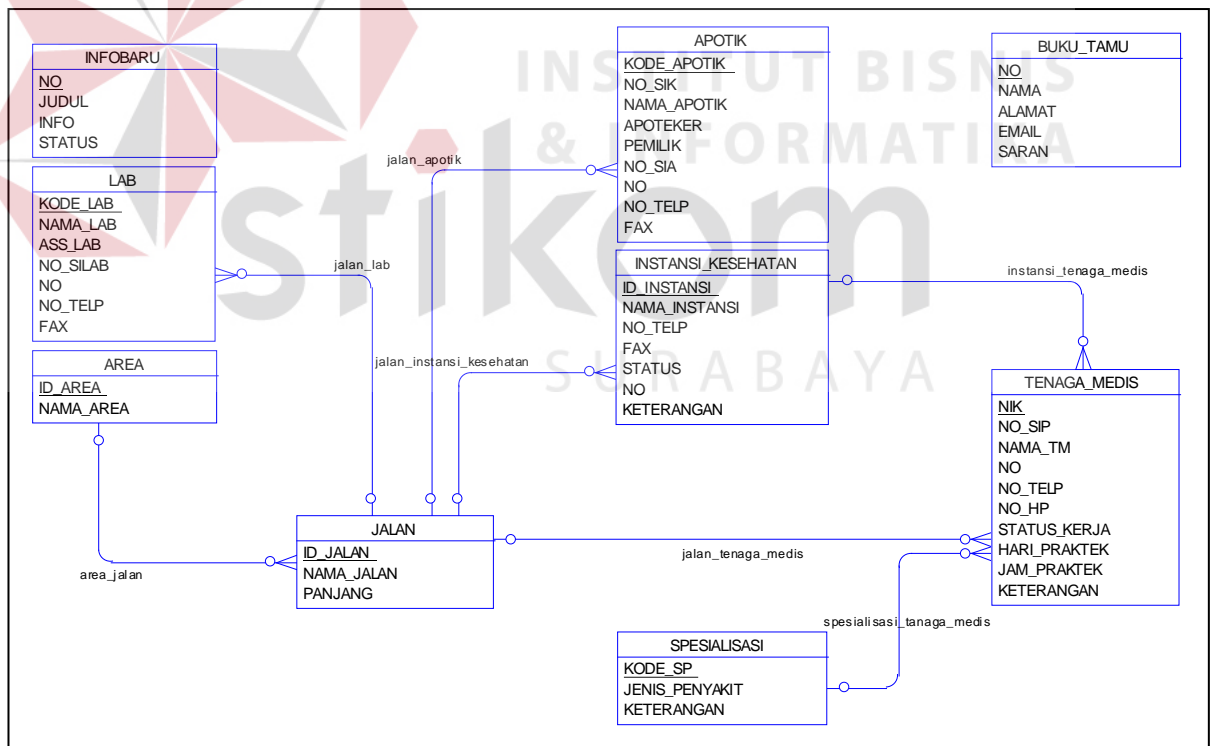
INFOBARU
NO
JUDUL
INFO
STATUS

LAB
KODE_LAB
NAMA_LAB
ASS_LAB
NO_SILAB
NO
NO_TELP
FAX

AREA
ID_AREA
NAMA_AREA

APOTIK
KODE_APOTIK
NO_SIK
NAMA_APOTIK
APOTEKER
PEMILIK
NO_SIA
NO
NO_TELP
FAX

BUKU_TAMU
NO
NAMA
ALAMAT
EMAIL
SARAN

INSTITUT BISNIS & INFORMATIKA
stikom
SURABAYA

jalan_apotik

jalan_lab

INSTANSI_KESEHATAN
ID_INSTANSI
NAMA_INSTANSI
NO_TELP
FAX
STATUS
NO
KETERANGAN

instansi_tenaga_medis

jalan_instansi_kesehatan

TENAGA_MEDIS
NIK
NO_SIP
NAMA_TM
NO
NO_TELP
NO_HP
STATUS_KERJA
HARI_PRAKTEK
JAM_PRAKTEK
KETERANGAN

JALAN
ID_JALAN
NAMA_JALAN
PANJANG

area_jalan

jalan_tenaga_medis

spesialisasi_tanaga_medis

SPESIALISASI
KODE_SP
JENIS_PENYAKIT
KETERANGAN